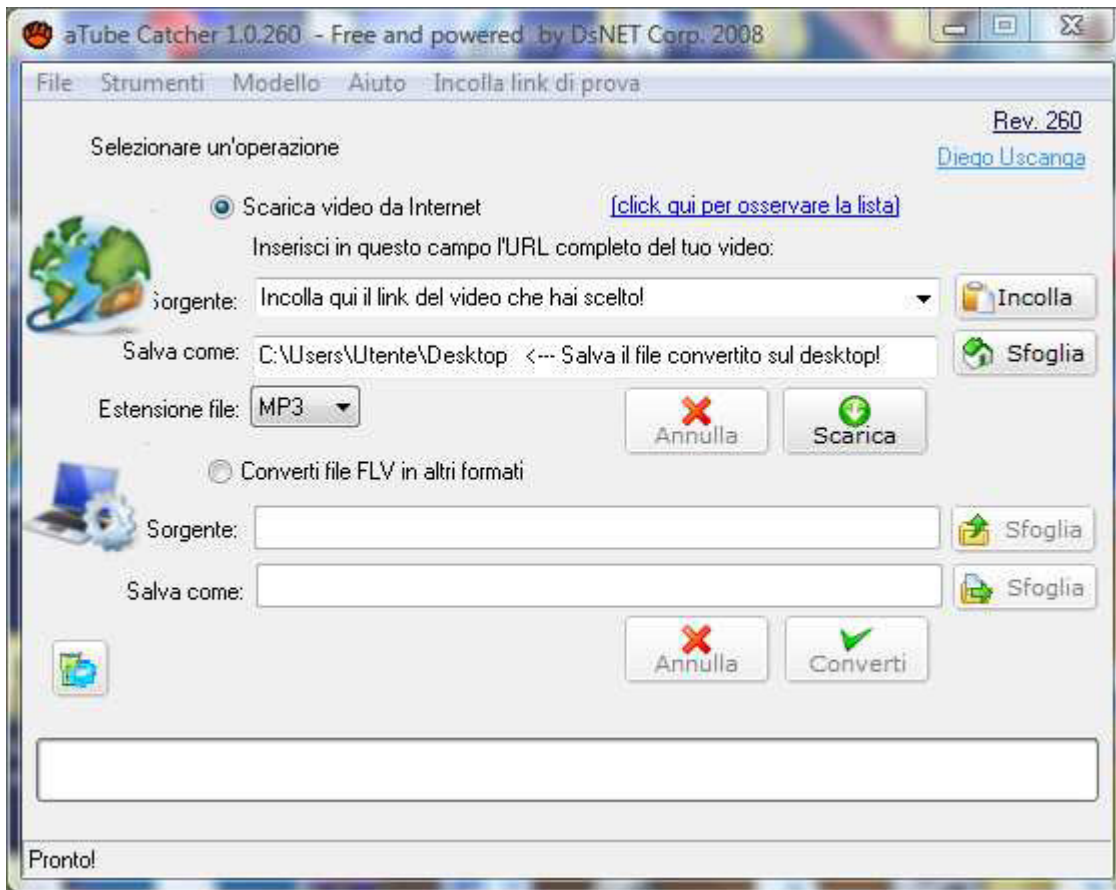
aTube Catcher 1.0.260 - Free and powered by DsNET Corp. 2008

File Strumenti Modello Aiuto Incolla link di prova

Rev. 260
Diego Uscanga

Selezionare un'operazione

Scarica video da Internet

[click qui per osservare la lista]

Inserisci in questo campo l'URL completo del tuo video:

Sorgente: Incolla qui il link del video che hai scelto!

Incolla

Salva come: C:\Users\Utente\Desktop <--- Salva il file convertito sul desktop!

Sfoglia

Estensione file: MP3

Annulla

Scarica

Converti file FLV in altri formati

Sorgente:

Sfoglia

Salva come:

Sfoglia

Annulla

Converti

Pronto!